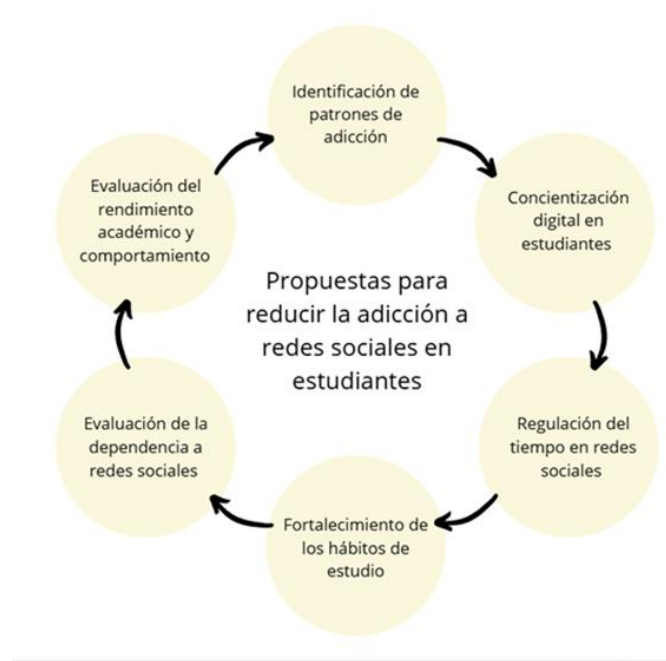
Propuestas para reducir la adicción a redes sociales en estudiantes

Identificación de patrones de adicción

Concientización digital en estudiantes

Regulación del tiempo en redes sociales

Fortalecimiento de los hábitos de estudio

Evaluación de la dependencia a redes sociales

Evaluación del rendimiento académico y comportamiento